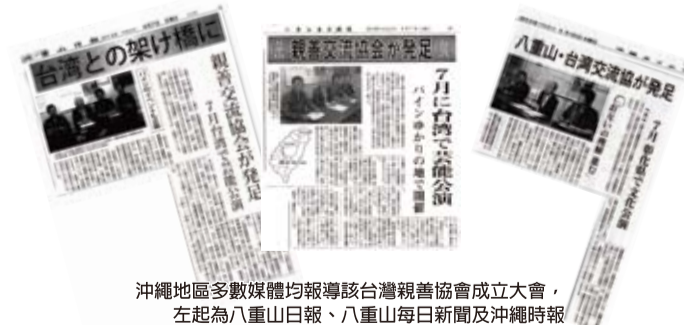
台湾との架け橋に

親善交流協会が発足

7月に台湾で芸能公演

親善交流協会が発足

7月に台湾で芸能公演

パインが取りの地で開催

八重山・台湾交流協が発足

7月 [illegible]

沖繩地區多數媒體均報導該台灣親善協會成立大會，
左起為八重山日報、八重山每日新聞及沖繩時報